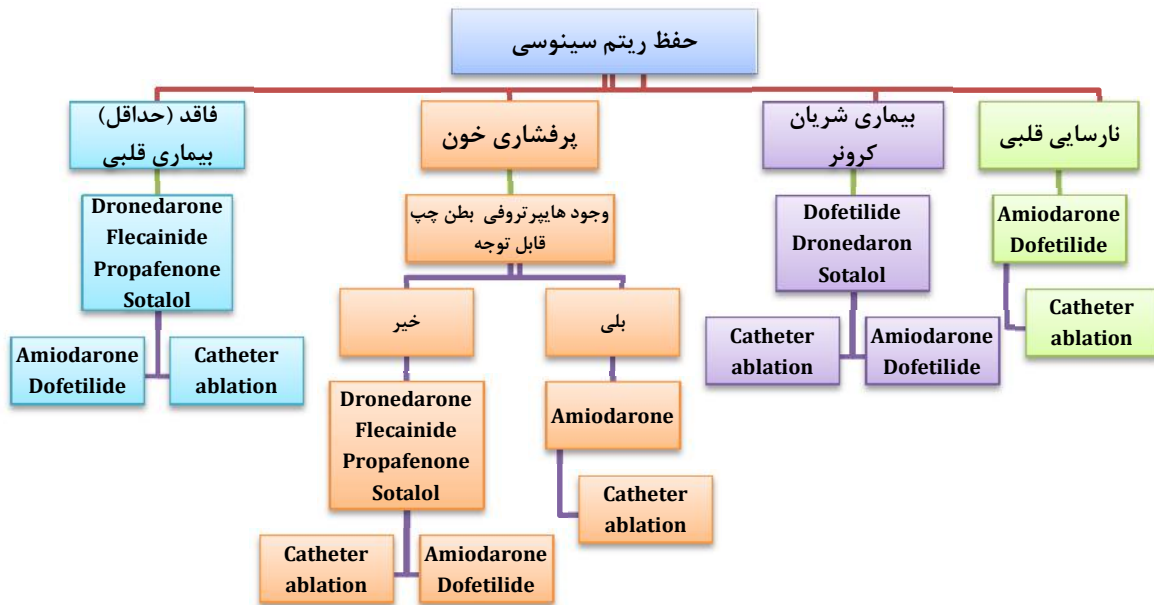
حفظ ریتم سینوسی

فاقد (حداقل) بیماری قلبی

Dronedarone
Flecainide
Propafenone
Sotalol

Amiodarone
Dofetilide

Catheter
ablation

پرفشاری خون

وجود هایپرتروفی بطن چپ قابل توجه

خیر

Dronedarone
Flecainide
Propafenone
Sotalol

Catheter
ablation

Amiodarone
Dofetilide

بلی

Amiodarone

Catheter
ablation

بیماری شریان کرونر

Dofetilide
Dronedaron
Sotalol

Catheter
ablation

Amiodarone
Dofetilide

نارسایی قلبی

Amiodarone
Dofetilide

Catheter
ablation